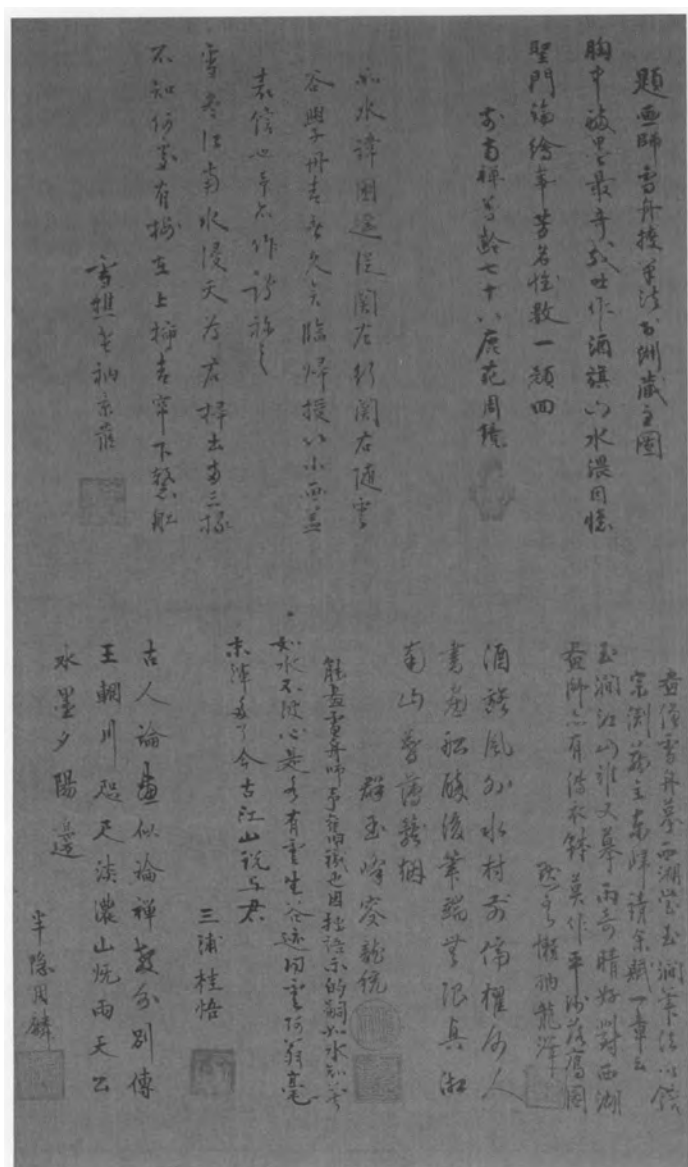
題画師雪舟揆筆江山湖蔵主図
胸中波墨最奇哉吐作酒旗山水漾同性
聖門論絵事 芳名姓数一顛四
前南禅等齢七十八 広花周璉

山水詩図逐経閑右弼閑右通事
谷野雪舟者久矣臨帰提以小画真
素信心手不作詩稿
雪老江南水漫天谷者拜去当三揆
不知何事有揚在上御者軍下繋驅
前想之翀景茝

吾従雪舟葉画湖宮玉澗筆法以餘
宗湖蔵主求肆清余賦一章云
玉澗江山非又摹 雨奇晴好對西湖
当時亦有伝衣鉢 莫作平沙落雁図
懶納龍澤

酒旗風外水村前 傍櫂何人
意気秘醸楼叢縦当限真独
菊山香満縊烟
群玉峰寒龍統

能盡雪舟師手前藏也因拉語余的韻如水知音
如水不波心是手有書生谷迹田言何翰毫
未待分令古江山說与君
三浦桂悟

古人論画似論禅 夏分別伝
王輞川 恕 天淡濃山帆雨天云
水墨夕陽邊
半隠周麟